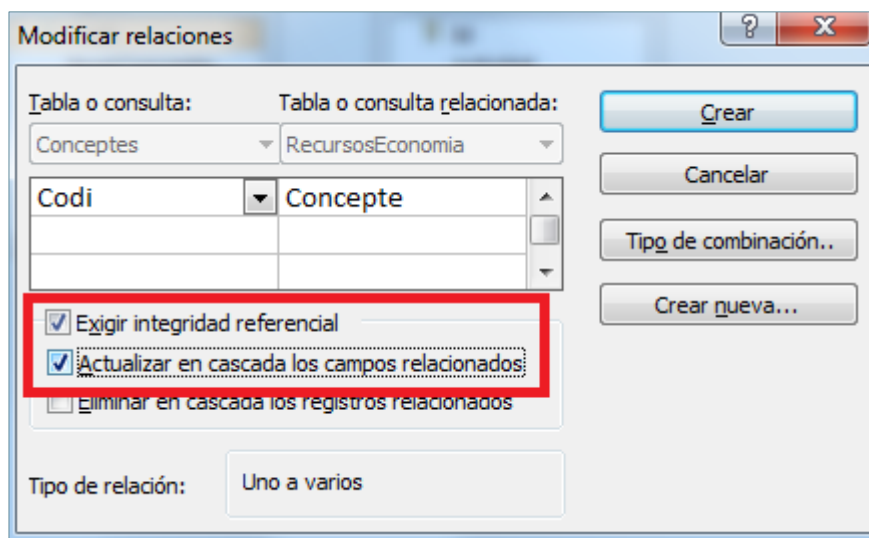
Modificar relaciones

?

X

Tabla o consulta:

Tabla o consulta relacionada:

Conceptes

RecursosEconomia

| Codi | Concepte |
|---|---|
| | |
| | |

Crear

Cancelar

Tipo de combinación..

Crear nueva...

Exigir integridad referencial

Actualizar en cascada los campos relacionados

Eliminar en cascada los registros relacionados

Tipo de relación:

Uno a varios